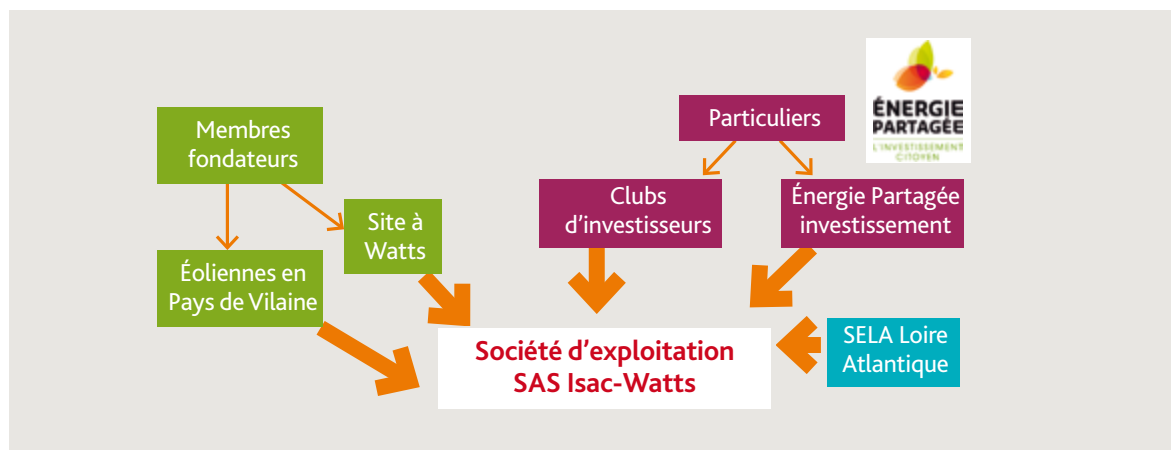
Membres fondateurs

Site à Watts

Éoliennes en Pays de Vilaine

Particuliers

Clubs d'investisseurs

Énergie Partagée investissement

ÉNERGIE PARTAGÉE
L'INVESTISSEMENT CITOYEN

SELA Loire Atlantique

Société d'exploitation SAS Isac-Watts